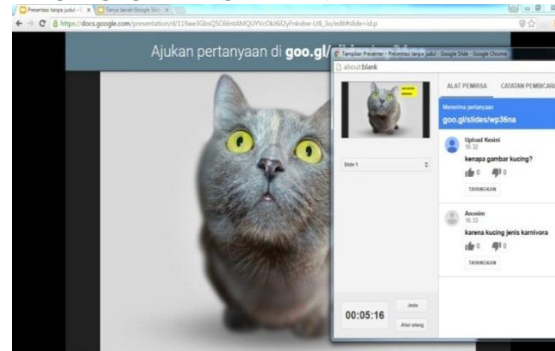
Presentasi tanpa judul - G ×
Tanya Jawab Google Slid ×
https://docs.google.com/presentation/d/119aw3GbsQ5C6bnt4MQUYVc0kl6lZyFnkvbw-Ld6_lo/edit#slide=id.p
Ajukan pertanyaan di goo.gl/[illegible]
Tampilan Presenter - Presentasi tanpa judul - Google Slide - Google Chrome
about:blank
ALAT PEMIRSA
CATATAN PEMBICA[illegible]
Menerima pertanyaan
goo.gl/slides/wp36na
Upload Resmi
16.32
kenapa gambar kucing?
0
0
TAMPILKAN
Anonim
16.33
karena kucing jenis karnivora
0
0
TAMPILKAN
Slide 1
00:05:16
Jeda
Atur ulang